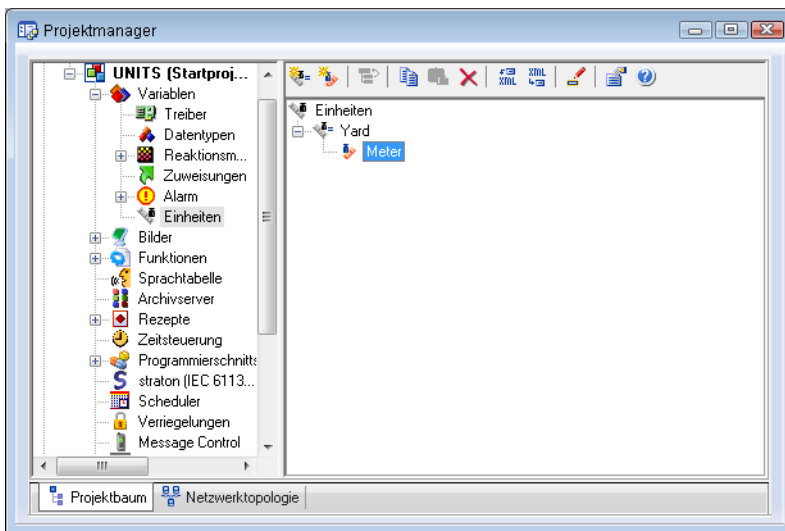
Projektmanager

UNITS [Startproj...
Variablen
Treiber
Datentypen
Reaktionsm...
Zuweisungen
Alarm
Einheiten
Bilder
Funktionen
Sprachtabelle
Archivserver
Rezepte
Zeitsteuerung
Programmierschnitts
straton (IEC 6113...
Scheduler
Verriegelungen
Message Control

Einheiten
Yard
Meter

Projektbaum
Netzwerktopologie